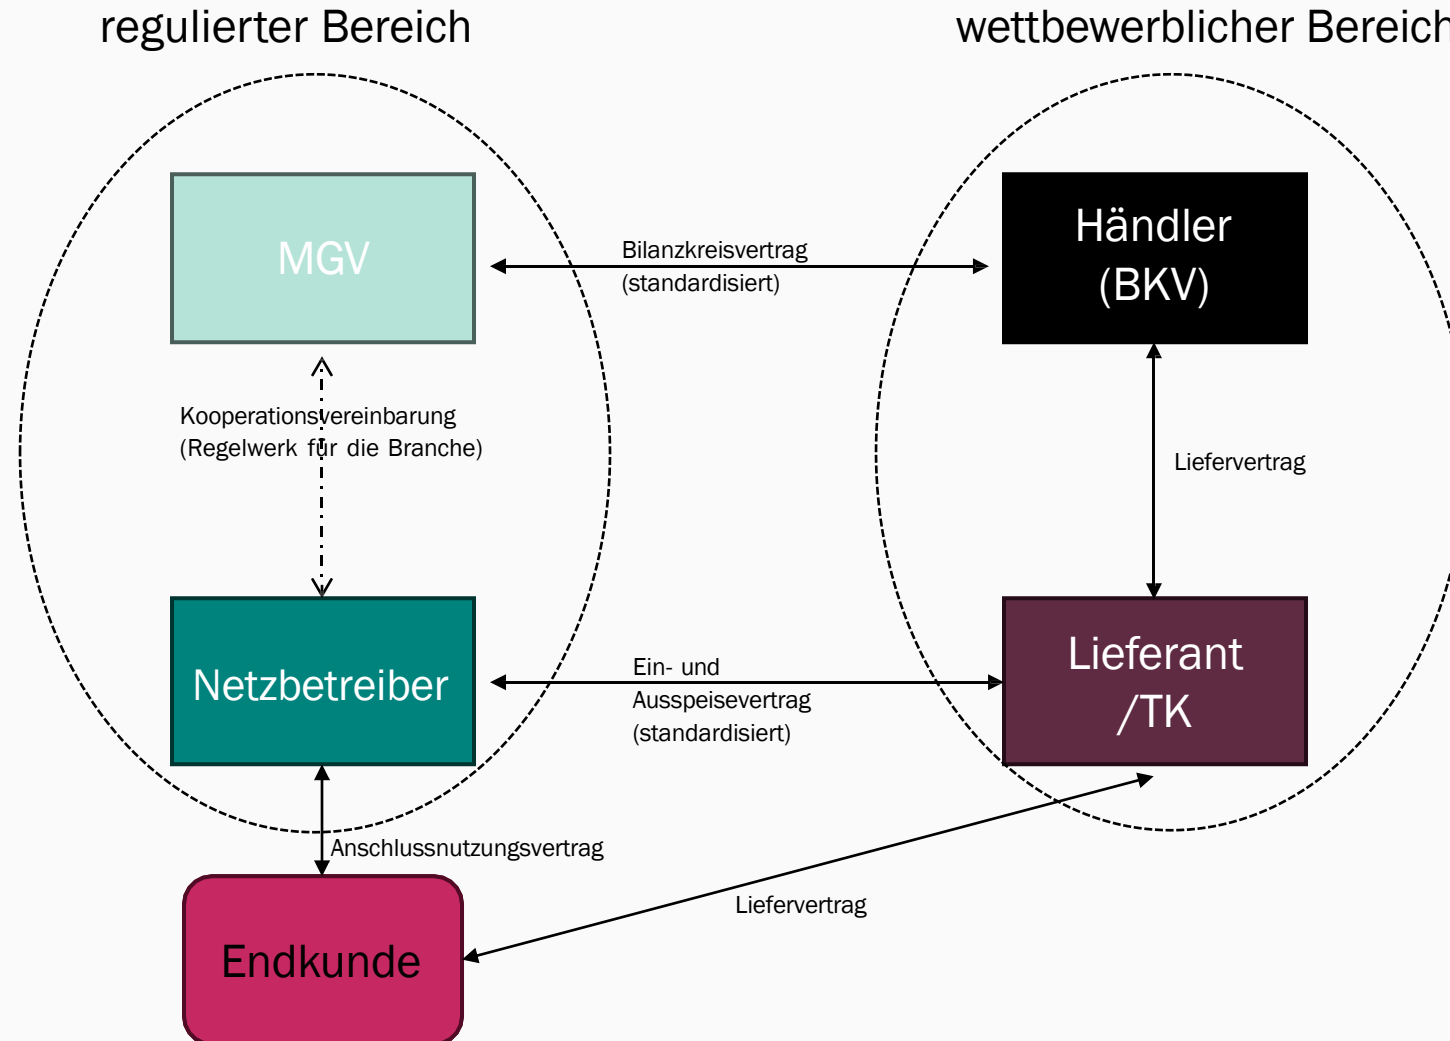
regulierter Bereich

wettbewerblicher Bereich

MGV

Bilanzkreisvertrag (standardisiert)

Händler (BKV)

Kooperationsvereinbarung (Regelwerk für die Branche)

Liefervertrag

Netzbetreiber

Ein- und Ausspeisevertrag (standardisiert)

Lieferant /TK

Anschlussnutzungsvertrag

Liefervertrag

Endkunde